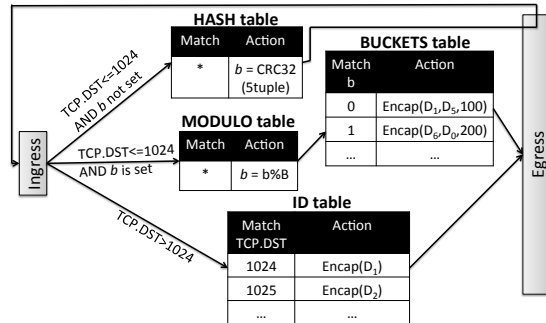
HASH table

| Match | Action |
|---|---|
| * | $b$ = CRC32 (5tuple) |

BUCKETS table

| Match $b$ | Action |
|---|---|
| 0 | Encap($D_1$,$D_5$,100) |
| 1 | Encap($D_6$,$D_0$,200) |
| … | … |

TCP.DST<=1024 AND $b$ not set

MODULO table

| Match | Action |
|---|---|
| * | $b$ = $b$%B |

TCP.DST<=1024 AND $b$ is set

Ingress

Egress

TCP.DST>1024

ID table

| Match TCP.DST | Action |
|---|---|
| 1024 | Encap($D_1$) |
| 1025 | Encap($D_2$) |
| … | … |